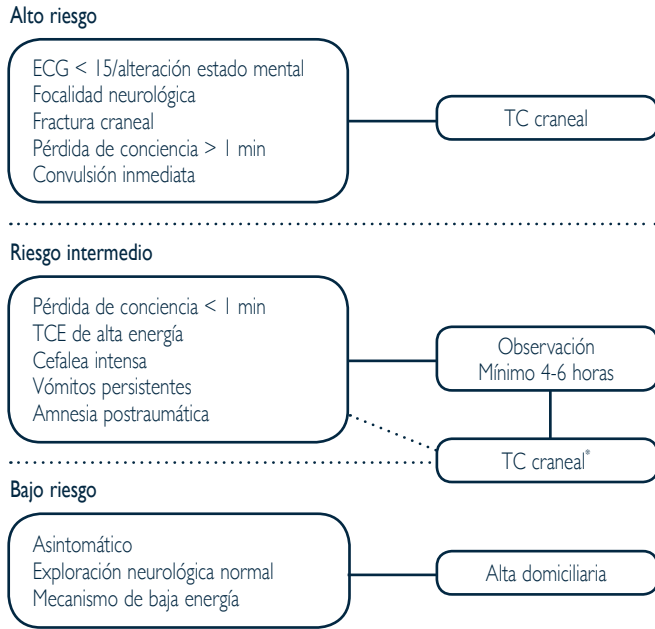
Alto riesgo

ECG < 15/alteración estado mental
Focalidad neurológica
Fractura craneal
Pérdida de conciencia > 1 min
Convulsión inmediata

TC craneal

Riesgo intermedio

Pérdida de conciencia < 1 min
TCE de alta energía
Cefalea intensa
Vómitos persistentes
Amnesia postraumática

Observación
Mínimo 4-6 horas

TC craneal*

Bajo riesgo

Asintomático
Exploración neurológica normal
Mecanismo de baja energía

Alta domiciliaria